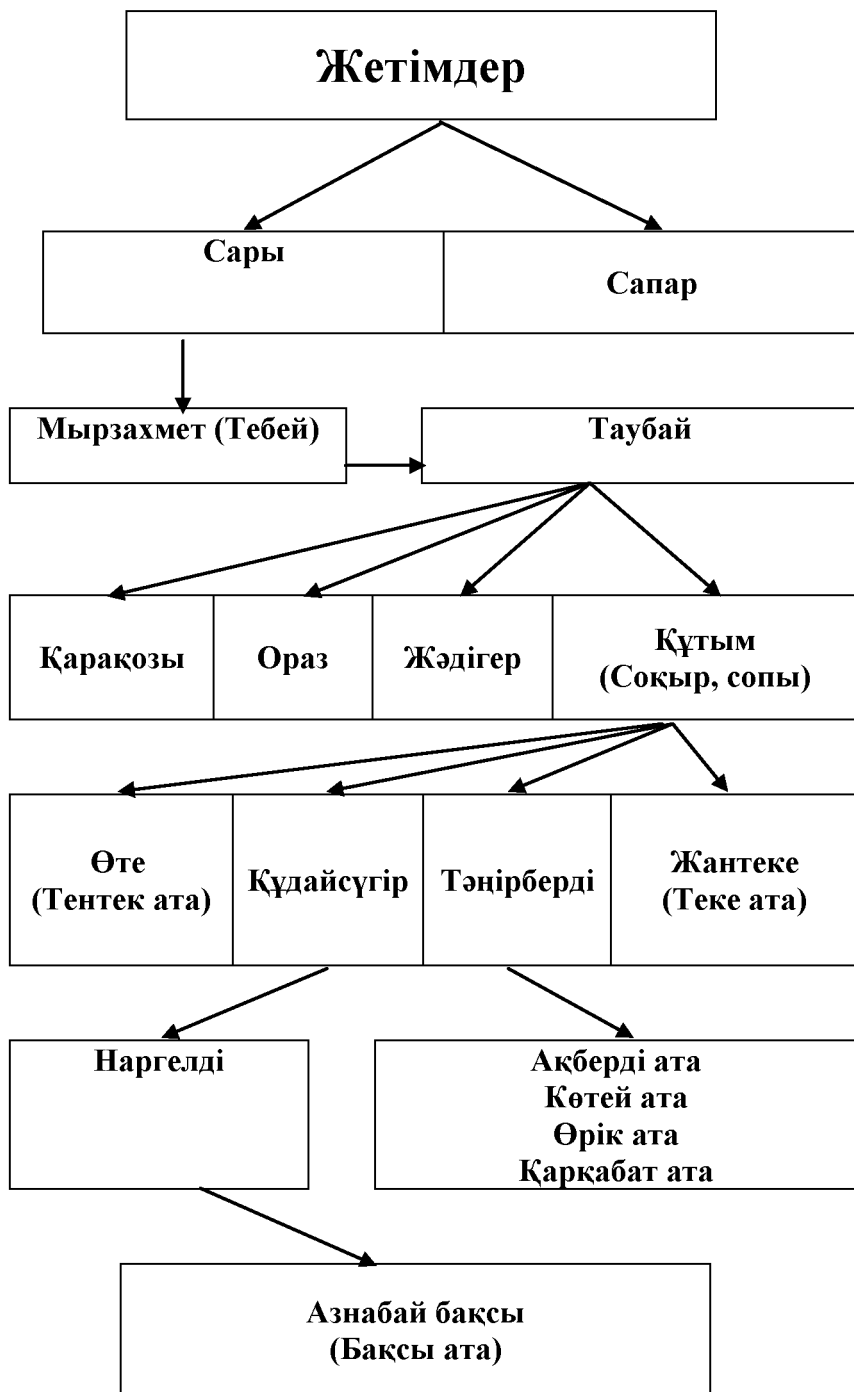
Жетімдер

Сары

Сапар

Мырзахмет (Тебей)

Таубай

Қаракозы

Ораз

Жәдігер

Құтым (Соқыр, сопы)

Өте (Тентек ата)

Құдайсүгір

Тәңірберді

Жантеке (Теке ата)

Наргелді

Ақберді ата
Көтей ата
Өрік ата
Қарқабат ата

Азнабай бақсы (Бақсы ата)